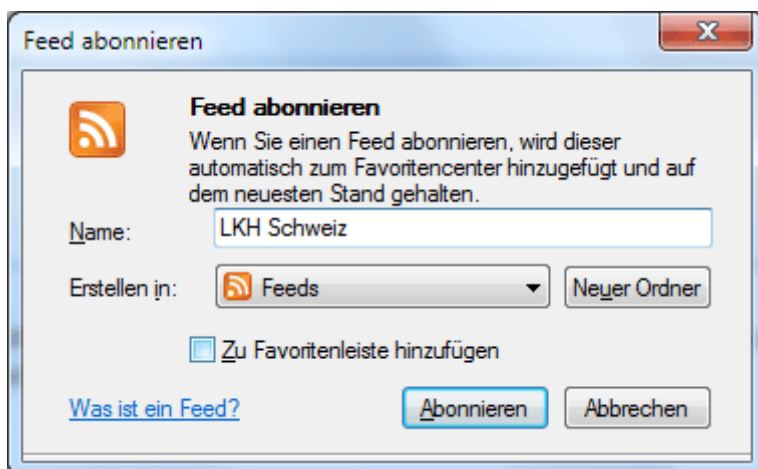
Feed abonnieren

X

Feed abonnieren

Wenn Sie einen Feed abonnieren, wird dieser automatisch zum Favoritencenter hinzugefügt und auf dem neuesten Stand gehalten.

Name: LKH Schweiz

Erstellen in: Feeds

Neuer Ordner

Zu Favoritenleiste hinzufügen

Was ist ein Feed?

Abonnieren

Abbrechen